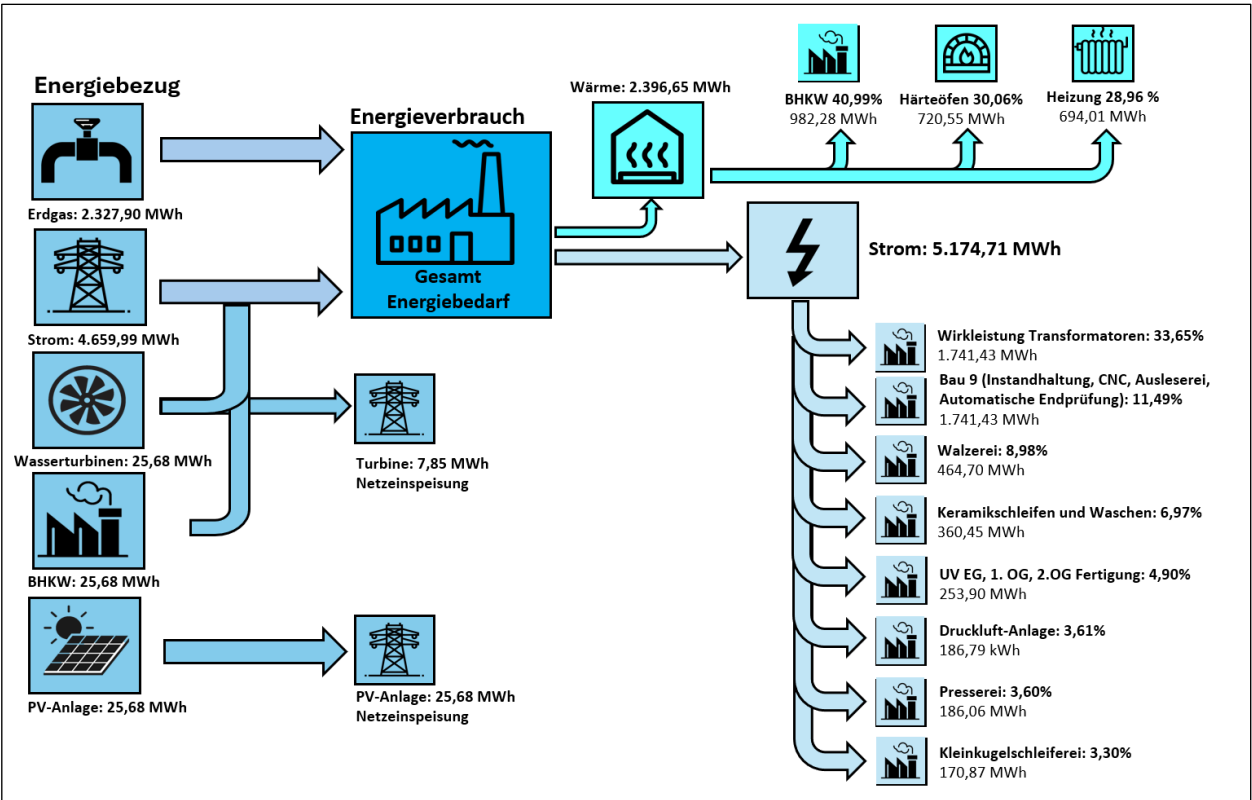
Energiebezug

Erdgas: 2.327,90 MWh

Strom: 4.659,99 MWh

Wasserturbinen: 25,68 MWh

BHKW: 25,68 MWh

PV-Anlage: 25,68 MWh

Energieverbrauch

Gesamt Energiebedarf

Turbine: 7,85 MWh Netzeinspeisung

PV-Anlage: 25,68 MWh Netzeinspeisung

Wärme: 2.396,65 MWh

BHKW 40,99%
982,28 MWh

Härteöfen 30,06%
720,55 MWh

Heizung 28,96 %
694,01 MWh

Strom: 5.174,71 MWh

Wirkleistung Transformatoren: 33,65%
1.741,43 MWh

Bau 9 (Instandhaltung, CNC, Ausleserei, Automatische Endprüfung): 11,49%
1.741,43 MWh

Walzerei: 8,98%
464,70 MWh

Keramikschleifen und Waschen: 6,97%
360,45 MWh

UV EG, 1. OG, 2.OG Fertigung: 4,90%
253,90 MWh

Druckluft-Anlage: 3,61%
186,79 kWh

Presserei: 3,60%
186,06 MWh

Kleinkugelschleiferei: 3,30%
170,87 MWh